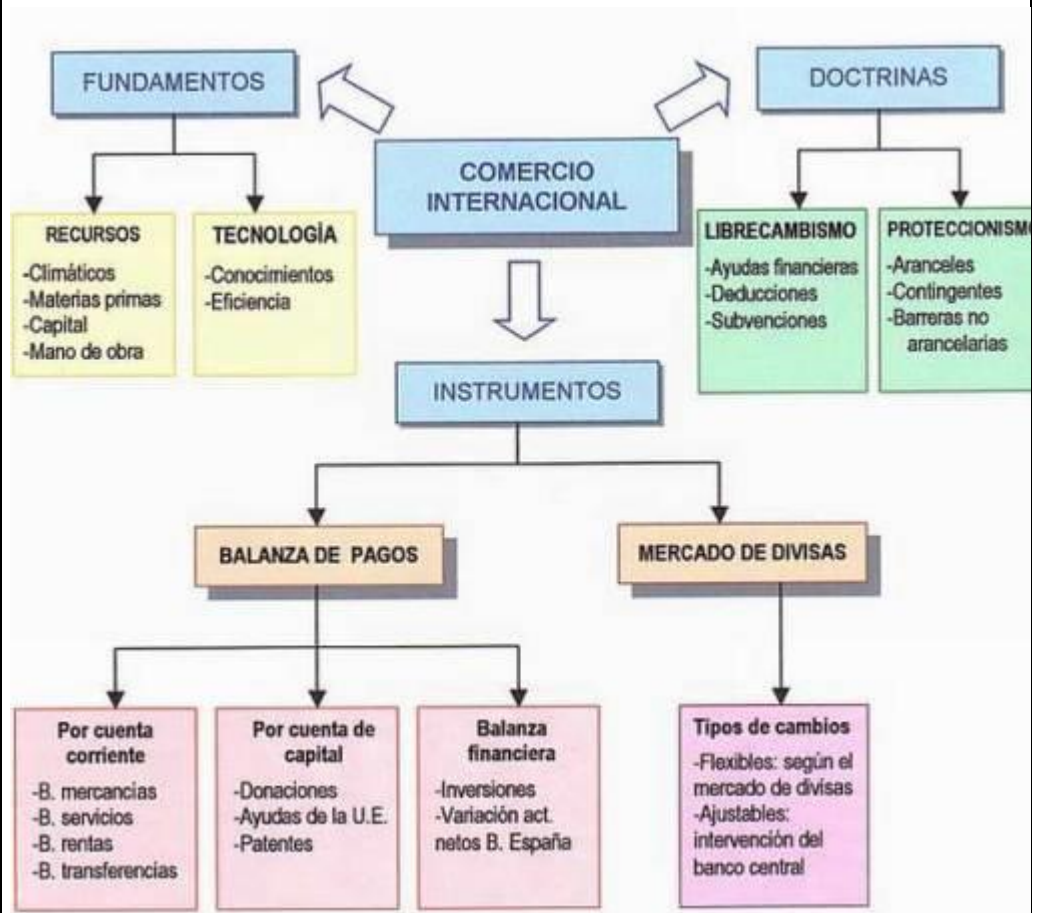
FUNDAMENTOS

DOCTRINAS

COMERCIO INTERNACIONAL

RECURSOS
-Climáticos
-Materias primas
-Capital
-Mano de obra

TECNOLOGÍA
-Conocimientos
-Eficiencia

LIBRECAMBISMO
-Ayudas financieras
-Deducciones
-Subvenciones

PROTECCIONISM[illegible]
-Aranceles
-Contingentes
-Barreras no arancelarias

INSTRUMENTOS

BALANZA DE PAGOS

MERCADO DE DIVISAS

Por cuenta corriente
-B. mercancías
-B. servicios
-B. rentas
-B. transferencias

Por cuenta de capital
-Donaciones
-Ayudas de la U.E.
-Patentes

Balanza financiera
-Inversiones
-Variación act. netos B. España

Tipos de cambios
-Flexibles: según el mercado de divisas
-Ajustables: intervención del banco central